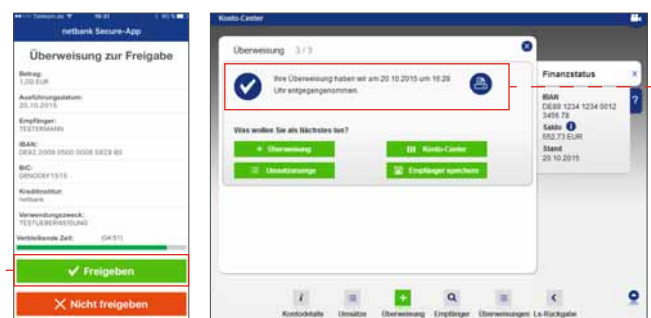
Telekom.de 16:31

netbank Secure-App

Überweisung zur Freigabe

Betrag:
1,00 EUR

Ausführungsdatum:
20.10.2015

Empfänger:
TESTERMANN

IBAN:
DE82 2009 0500 0008 5823 80

BIC:
GENODEF1S15

Kreditinstitut:
netbank

Verwendungszweck:
TESTUEBERWEISUNG

Verbleibende Zeit: (04:51)

✔ Freigeben

✕ Nicht freigeben

Konto-Center

Überweisung 3 / 3

Ihre Überweisung haben wir am 20.10.2015 um 16:28 Uhr entgegengenommen

Was wollen Sie als Nächstes tun?

+ Überweisung

Konto-Center

Umsatzanzeige

Empfänger speichern

Finanzstatus

IBAN
DE88 1234 1234 0012 3456 78

Saldo
552,73 EUR

Stand
20.10.2015

?

Kontodetails Umsätze Überweisung Empfänger Überweisungen Ls-Rückgabe